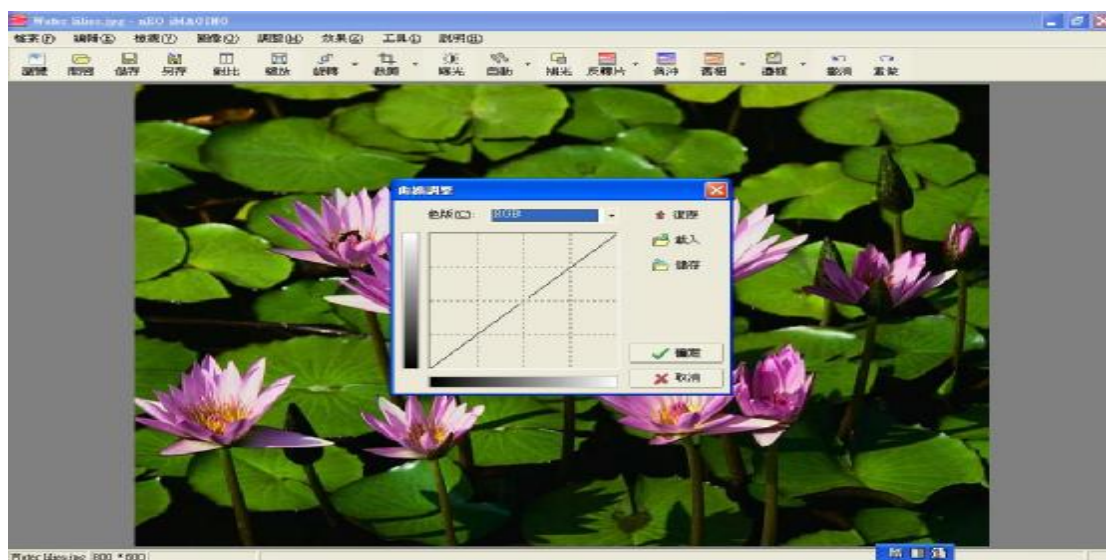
Water lilies.jpg - nEO iMAGING

檔案(F) 編輯(E) 檢視(V) 圖像(Q) 調整(H) 效果(G) 工具(I) 說明(H)

開啟 瀏覽 儲存 另存 對比 縮放 旋轉 裁剪 曝光 自動 補光 反轉片 負沖 書框 邊框 數消 重做

曲線調整

色版(C): RGB

復原

載入

儲存

確定

取消

Water lilies.jpg 800 * 600

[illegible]